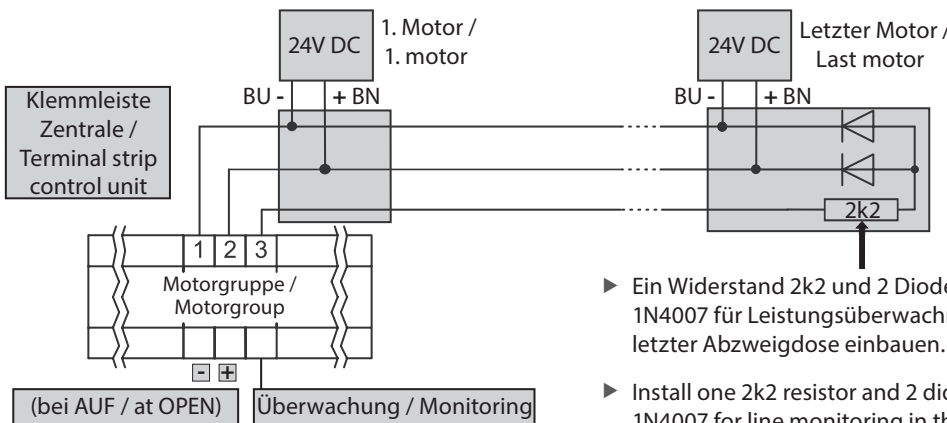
24V DC

1. Motor / 1. motor

24V DC

Letzter Motor / Last motor

BU - + BN

BU - + BN

Klemmleiste Zentrale / Terminal strip control unit

2k2

1 2 3

Motorgruppe / Motorgroup

- +

(bei AUF / at OPEN)

Überwachung / Monitoring

▶ Ein Widerstand 2k2 und 2 Diode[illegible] 1N4007 für Leistungsüberwachu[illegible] letzter Abzweigdose einbauen.

▶ Install one 2k2 resistor and 2 dio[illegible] 1N4007 for line monitoring in th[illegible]